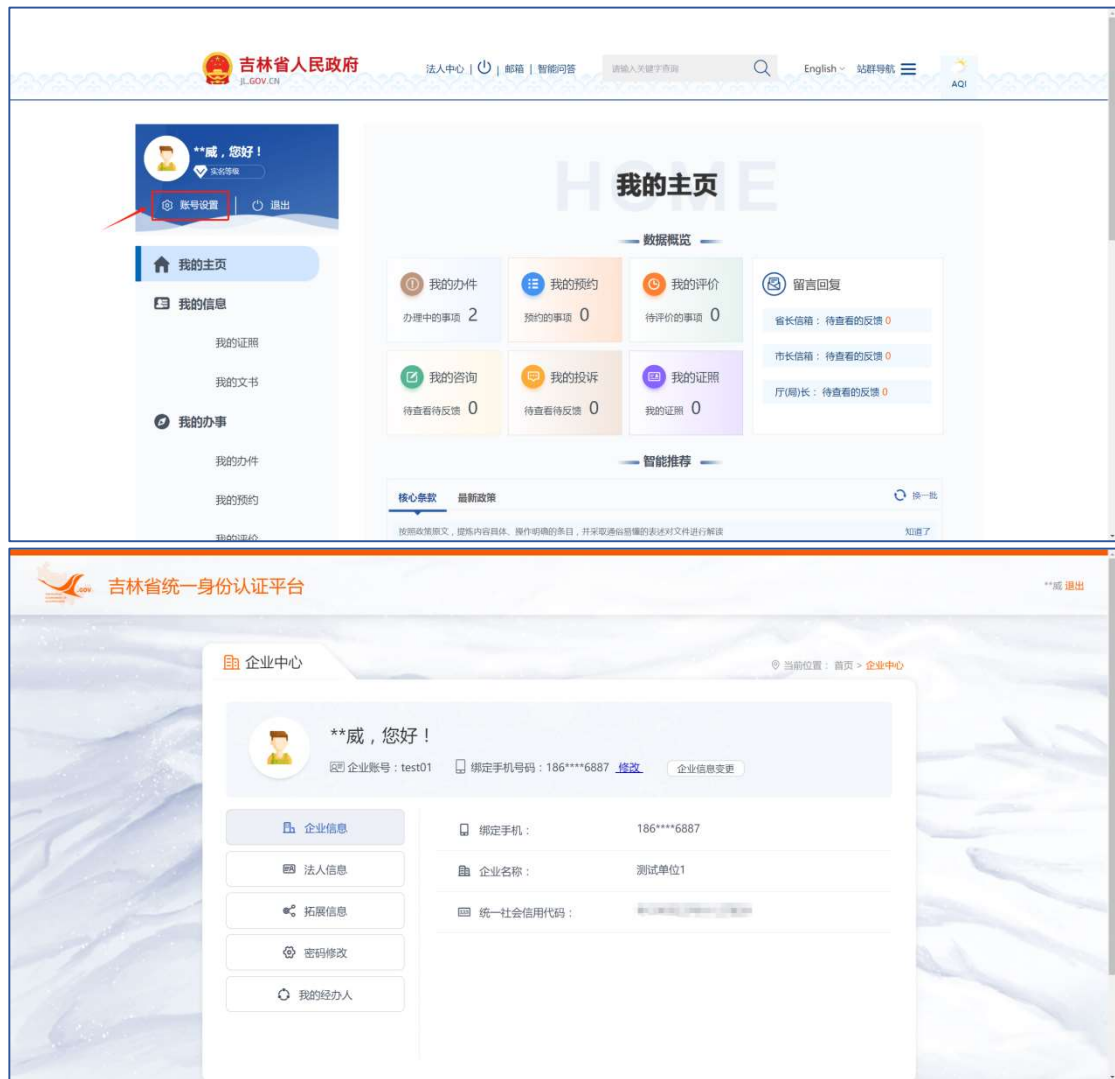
吉林省人民政府
JL.GOV.CN
法人中心 | 邮箱 | 智能问答
请输入关键字查询
English 站群导航
AQI

**威，您好！
实名等级
账号设置 | 退出

我的主页
我的信息
我的证照
我的文书
我的办事
我的办件
我的预约
我的评价

HOME
我的主页
数据概览

我的办件
办理中的事项 2
我的预约
预约的事项 0
我的评价
待评价的事项 0
留言回复
省长信箱：待查看的反馈 0
市长信箱：待查看的反馈 0
厅(局)长：待查看的反馈 0
我的咨询
待查看待反馈 0
我的投诉
待查看待反馈 0
我的证照
我的证照 0

智能推荐
核心条款 最新政策
换一批
按照政策原文，提炼内容县体、操作明确的条目，并采取通俗易懂的表述对文件进行解读
知道了

吉林省统一身份认证平台
**威 退出

企业中心
当前位置：首页 > 企业中心

**威，您好！
企业账号：test01 绑定手机号码：186****6887 修改 企业信息变更

企业信息
法人信息
拓展信息
密码修改
我的经办人

绑定手机： 186****6887
企业名称： 测试单位1
统一社会信用代码： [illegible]